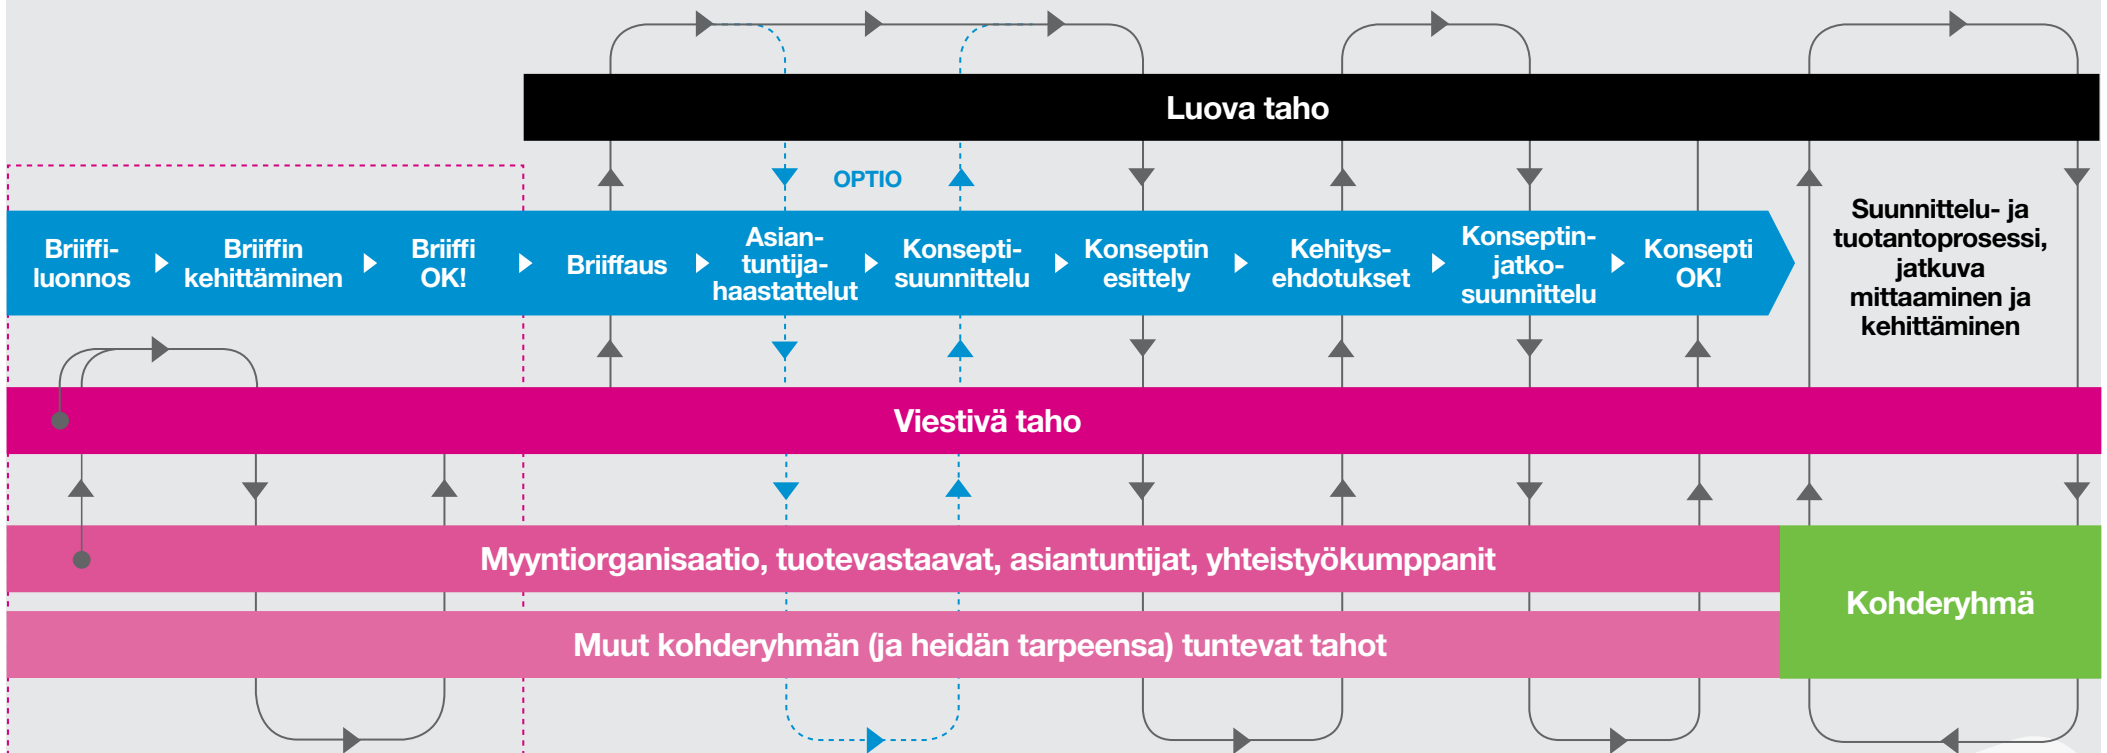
Luova taho

OPTIO

Briiffiluonnos

Briiffin kehittäminen

Briiffi OK!

Briiffaus

Asiantuntijahaastattelut

Konseptisuunnittelu

Konseptin esittely

Kehitysehdotukset

Konseptinjatkosuunnittelu

Konsepti OK!

Suunnittelu- ja tuotantoprosessi, jatkuva mittaaminen ja kehittäminen

Viestivä taho

Myyntiorganisaatio, tuotevastaavat, asiantuntijat, yhteistyökumppanit

Kohderyhmä

Muut kohderyhmän (ja heidän tarpeensa) tuntevat tahot